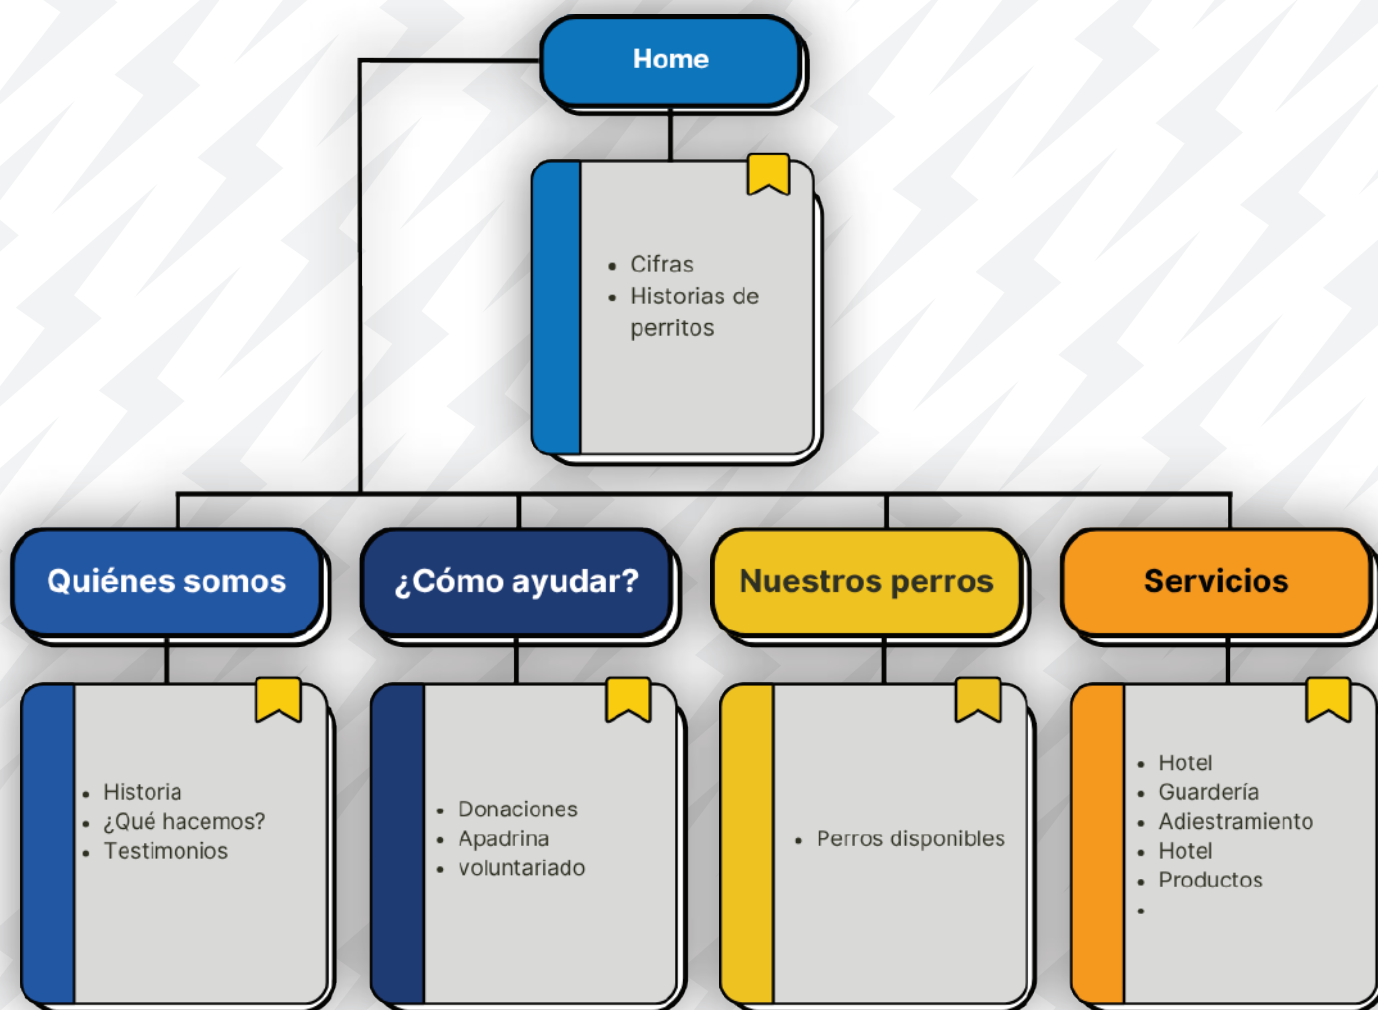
Home

- Cifras
- Historias de perritos

Quiénes somos

- Historia
- ¿Qué hacemos?
- Testimonios

¿Cómo ayudar?

- Donaciones
- Apadrina
- voluntariado

Nuestros perros

- Perros disponibles

Servicios

- Hotel
- Guardería
- Adiestramiento
- Hotel
- Productos
-